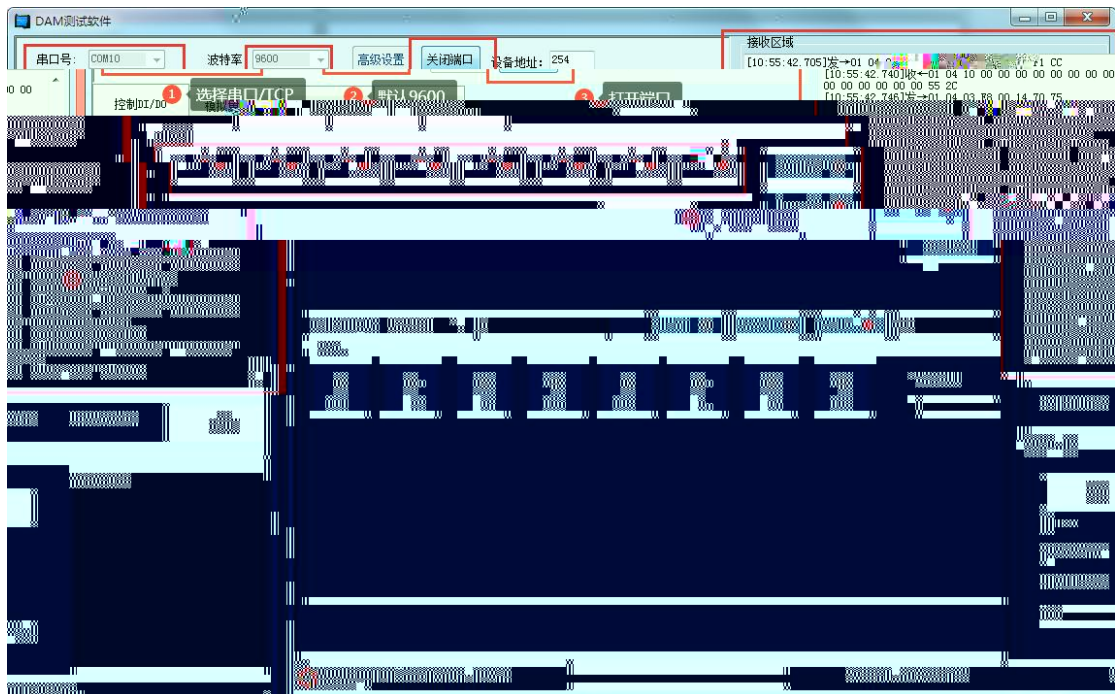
DAM测试软件

串口号: COM10

波特率 9600

高级设置

关闭端口

设备地址: 254

接收区域

[10:55:42.705]发→01 04 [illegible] CC

[10:55:42.740]收←01 04 10 00 00 00 00 00 00 00 00 00 00 00 00 00 00 55 2C

[10:55:42.746]发→01 04 03 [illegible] 00 14 70 75

0 00

1 选择串口/TCP

2 默认9600

3 打开端口

控制DI/DO

模拟量